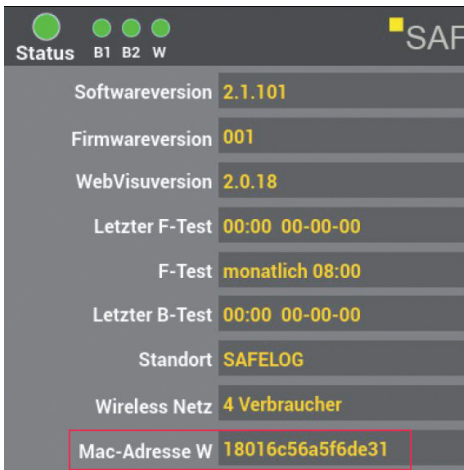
Status B1 B2 W

SAF

| | |
|---|---|
| Softwareversion | 2.1.101 |
| Firmwareversion | 001 |
| WebVisuversion | 2.0.18 |
| Letzter F-Test | 00:00 00-00-00 |
| F-Test | monatlich 08:00 |
| Letzter B-Test | 00:00 00-00-00 |
| Standort | SAFELOG |
| Wireless Netz | 4 Verbraucher |
| Mac-Adresse W | 18016c56a5f6de31 |